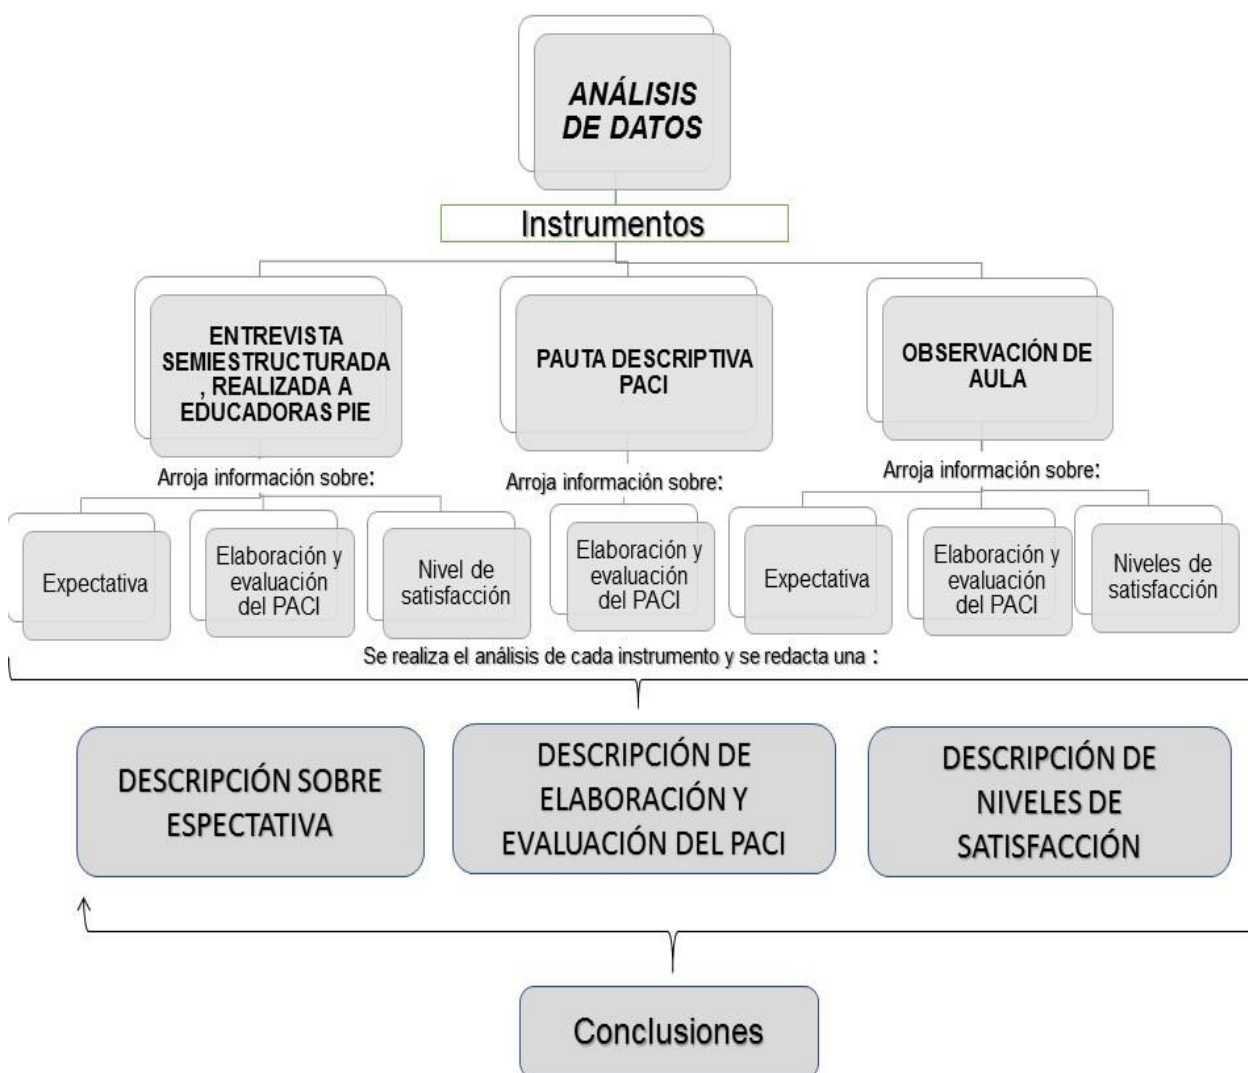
ANÁLISIS DE DATOS

Instrumentos

ENTREVISTA SEMIESTRUCTURADA , REALIZADA A EDUCADORAS PIE

PAUTA DESCRIPTIVA PACI

OBSERVACIÓN DE AULA

Arroja información sobre:

Arroja información sobre:

Arroja información sobre:

Expectativa

Elaboración y evaluación del PACI

Nivel de satisfacción

Elaboración y evaluación del PACI

Expectativa

Elaboración y evaluación del PACI

Niveles de satisfacción

Se realiza el análisis de cada instrumento y se redacta una :

DESCRIPCIÓN SOBRE ESPECTATIVA

DESCRIPCIÓN DE ELABORACIÓN Y EVALUACIÓN DEL PACI

DESCRIPCIÓN DE NIVELES DE SATISFACCIÓN

Conclusiones